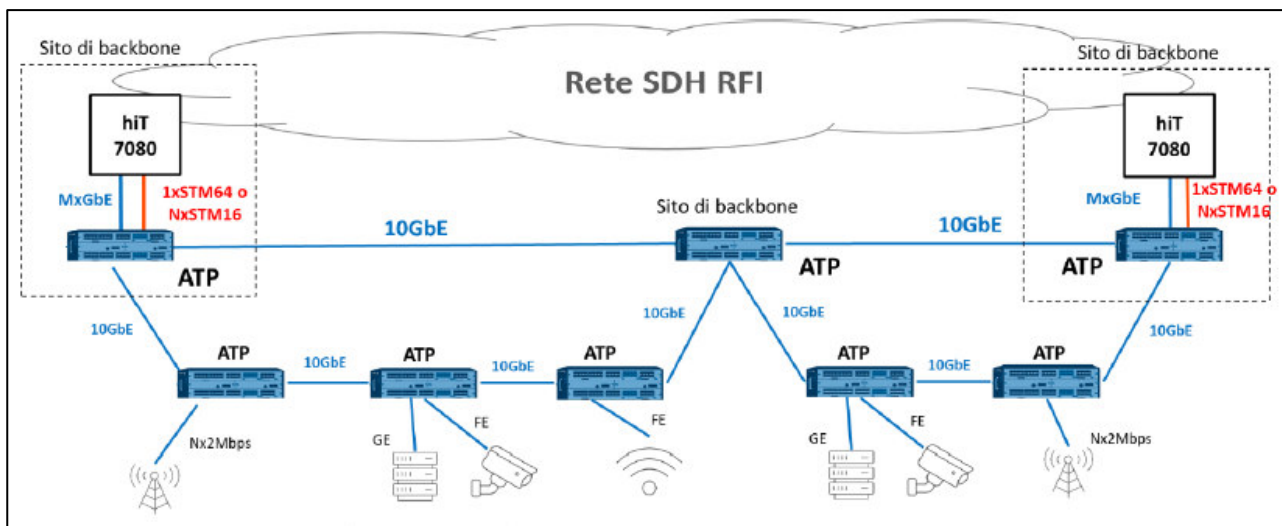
Sito di backbone

Rete SDH RFI

Sito di backbone

hiT 7080

hiT 7080

MxGbE

1xSTM64 o NxSTM16

Sito di backbone

MxGbE

1xSTM64 o NxSTM16

10GbE

10GbE

ATP

ATP

ATP

10GbE

10GbE

10GbE

10GbE

ATP

10GbE

ATP

10GbE

ATP

ATP

10GbE

ATP

ATP

Nx2Mbps

GE

FE

FE

GE

FE

Nx2Mbps